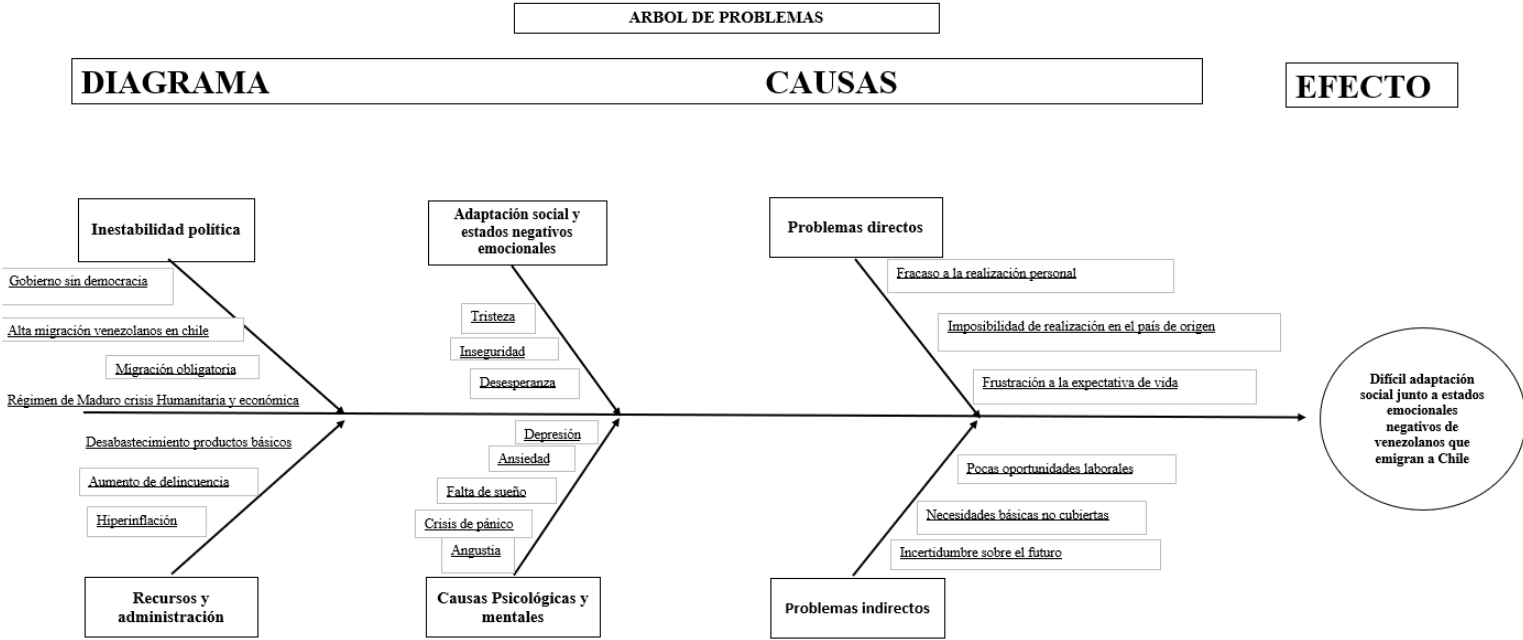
ARBOL DE PROBLEMAS

DIAGRAMA

CAUSAS

EFECTO

Inestabilidad política

Gobierno sin democracia

Alta migración venezolanos en chile

Migración obligatoria

Régimen de Maduro crisis Humanitaria y económica

Desabastecimiento productos básicos

Aumento de delincuencia

Hiperinflación

Recursos y administración

Adaptación social y estados negativos emocionales

Tristeza

Inseguridad

Desesperanza

Depresión

Ansiedad

Falta de sueño

Crisis de pánico

Angustia

Causas Psicológicas y mentales

Problemas directos

Fracaso a la realización personal

Imposibilidad de realización en el país de origen

Frustración a la expectativa de vida

Pocas oportunidades laborales

Necesidades básicas no cubiertas

Incertidumbre sobre el futuro

Problemas indirectos

Difícil adaptación social junto a estados emocionales negativos de venezolanos que emigran a Chile